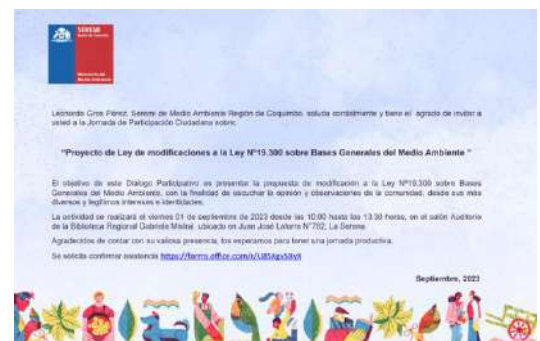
SEREMI
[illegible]
Ministerio del Medio Ambiente

Leonardo Cros Pérez, Seremi de Medio Ambiente Región de Coquimbo, saluda cordialmente y tiene el agrado de invitar a usted a la Jornada de Participación Ciudadana sobre:

"Proyecto de Ley de modificaciones a la Ley N°19.300 sobre Bases Generales del Medio Ambiente "

El objetivo de este Diálogo Participativo es presentar la propuesta de modificación a la Ley N°19.300 sobre Bases Generales del Medio Ambiente, con la finalidad de escuchar la opinión y observaciones de la comunidad, desde sus más diversos y legítimos intereses e identidades.

La actividad se realizará el viernes 01 de septiembre de 2023 desde las 10:00 hasta las 13:30 horas, en el salón Auditorio de la Biblioteca Regional Gabriela Mistral, ubicado en Juan José Latorre N°702, La Serena.

Agradecidos de contar con su valiosa presencia, los esperamos para tener una jornada productiva.

Se solicita confirmar asistencia https://forms.office.com/r/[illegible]

Septiembre, 2023